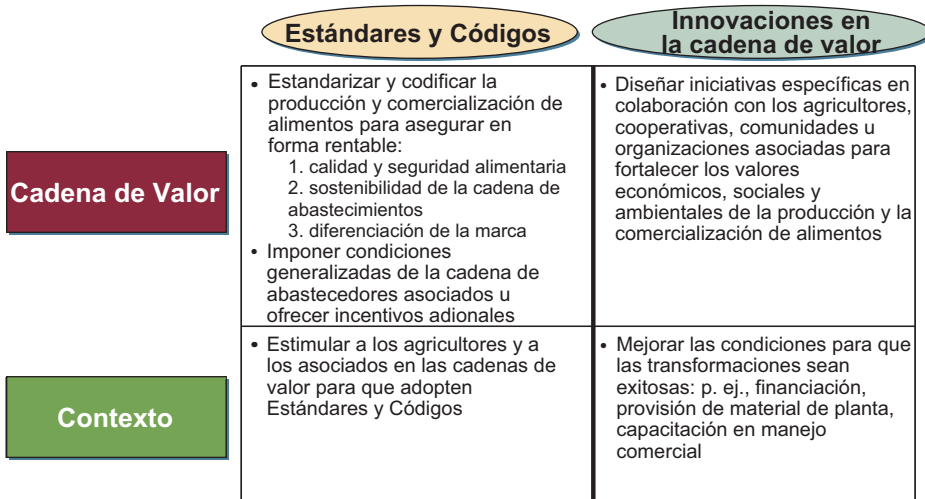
| | Estándares y Códigos | Innovaciones en la cadena de valor |
|---|---|---|
| Cadena de Valor | • Estandarizar y codificar la producción y comercialización de alimentos para asegurar en forma rentable: 1. calidad y seguridad alimentaria 2. sostenibilidad de la cadena de abastecimientos 3. diferenciación de la marca • Imponer condiciones generalizadas de la cadena de abastecedores asociados u ofrecer incentivos adionales | • Diseñar iniciativas específicas en colaboración con los agricultores, cooperativas, comunidades u organizaciones asociadas para fortalecer los valores económicos, sociales y ambientales de la producción y la comercialización de alimentos |
| Contexto | • Estimular a los agricultores y a los asociados en las cadenas de valor para que adopten Estándares y Códigos | • Mejorar las condiciones para que las transformaciones sean exitosas: p. ej., financiación, provisión de material de planta, capacitación en manejo comercial |